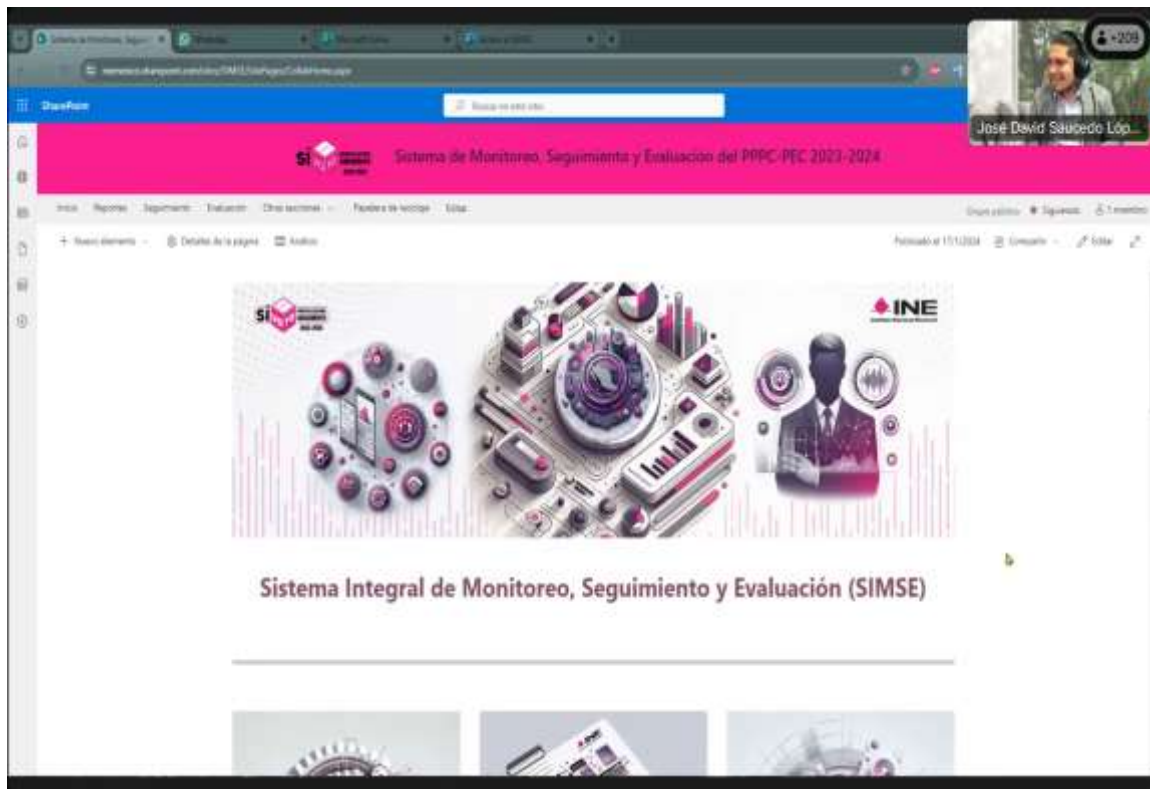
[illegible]

SharePoint

Buscar en este sitio

+209

José David Saucedo Lóp...

Sistema de Monitoreo, Seguimiento y Evaluación del PPPC-PEC 2023-2024

Inicio Reportes Seguimiento Evaluación Otras secciones Papelera de reciclaje Editar

Grupo público Siguiendo 1 miembro

+ Nuevo elemento Detalles de la página Análisis

Publicado el 17/1/2024 Compartir Editar

INE

Sistema Integral de Monitoreo, Seguimiento y Evaluación (SIMSE)